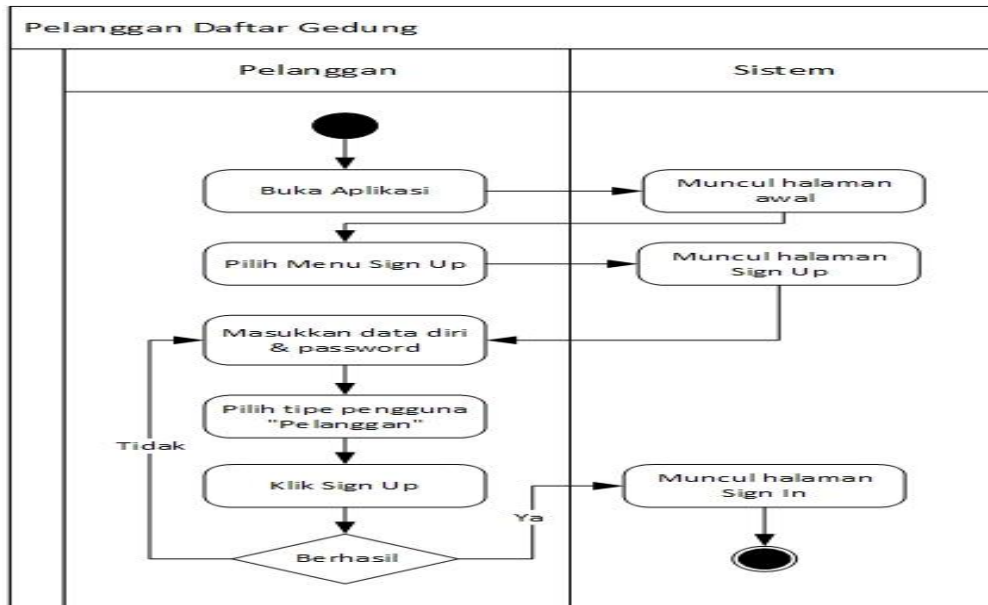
Pelanggan Daftar Gedung

Pelanggan

Sistem

Buka Aplikasi

Muncul halaman awal

Pilih Menu Sign Up

Muncul halaman Sign Up

Masukkan data diri & password

Pilih tipe pengguna "Pelanggan"

Tidak

Klik Sign Up

Muncul halaman Sign In

Ya

Berhasil